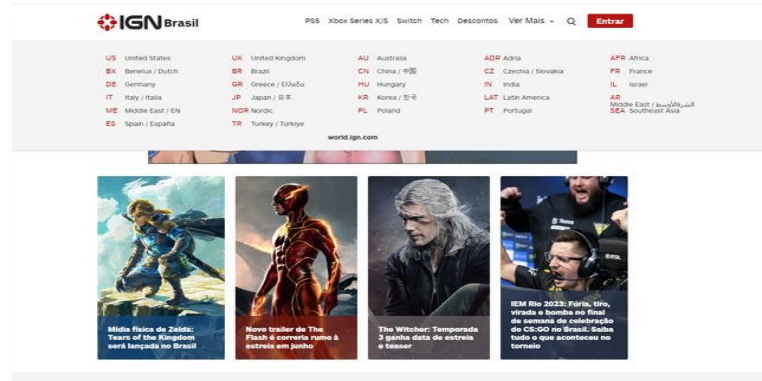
IGN Brasil

PS5 Xbox Series X/S Switch Tech Descontos Ver Mais Entrar

US United States
BX Benelux / Dutch
DE Germany
IT Italy / Italia
ME Middle East / EN
ES Spain / España

UK United Kingdom
BR Brazil
GR Greece / Ελλάδα
JP Japan / 日本
NOR Nordic
TR Turkey / Türkiye

AU Australia
CN China / 中国
HU Hungary
KR Korea / 한국
PL Poland

ADR Adria
CZ Czechia / Slovakia
IN India
LAT Latin America
PT Portugal

AFR Africa
FR France
IL Israel
AR Middle East / الشرق الأوسط
SEA Southeast Asia

world.ign.com

Mídia física de Zelda: Tears of the Kingdom será lançada no Brasil

Novo trailer de The Flash é corrERIA rumo à estreia em junho

The Witcher: Temporada 3 ganha data de estreia e teaser

IEM Rio 2023: Fúria, tiro, virada e bomba no final de semana de celebração de CS:GO no Brasil. Saiba tudo o que aconteceu no torneio